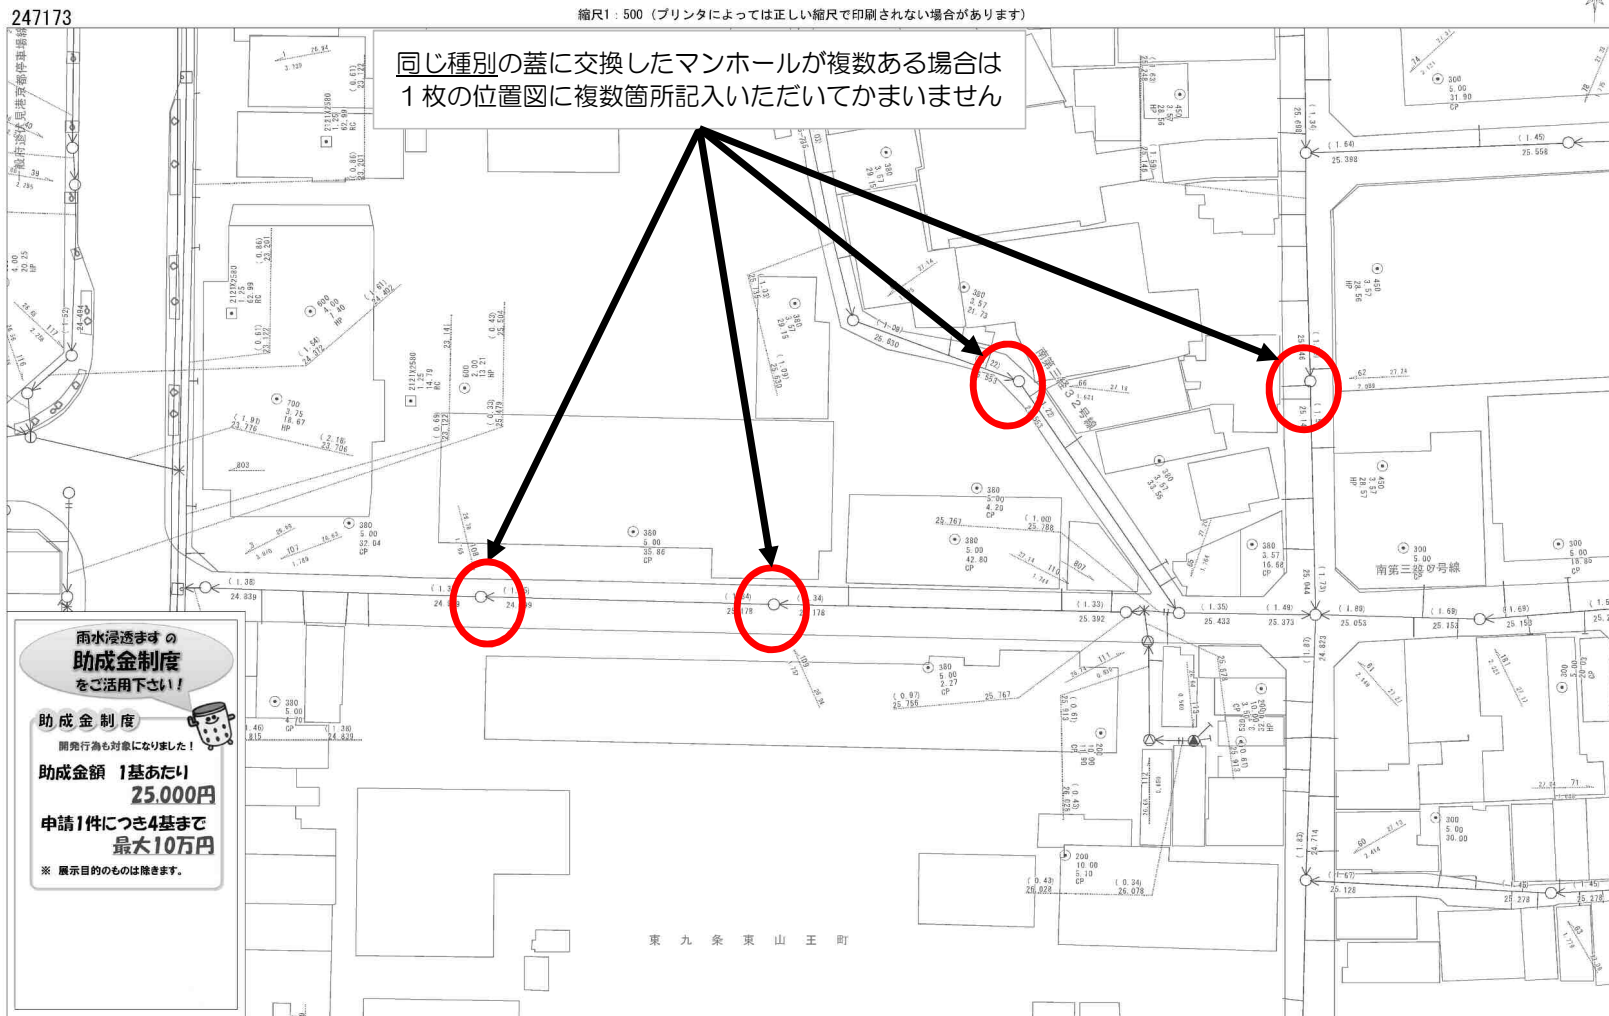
247173

縮尺1：500（プリンタによっては正しい縮尺で印刷されない場合があります）

同じ種別の蓋に交換したマンホールが複数ある場合は
１枚の位置図に複数箇所記入いただいてかまいません

雨水浸透ます の
助成金制度
をご活用下さい！

助成金制度
開発行為も対象になりました！
助成金額 1基あたり
25,000円
申請1件につき4基まで
最大10万円
※ 展示目的のものは除きます。

南第三32号線

南第三40号線

東九条東山王町

380
5.00
32.04
CP

380
5.00
35.86
CP

380
5.00
4.20
CP

380
5.00
42.80
CP

380
5.00
2.27
CP

300
5.00
16.68
CP

300
5.00
31.90
CP

300
5.00
30.00

200
10.00
5.10
CP

700
3.75
18.67
HP

600
4.60
14.40
HP

24.839

25.392

25.433

25.373

25.053

25.153

25.150

25.388

25.556

25.128

25.278

25.767

25.756

24.836

26.028

26.078

25.830

23.776

23.706

24.372

24.402

25.479

23.201

23.122